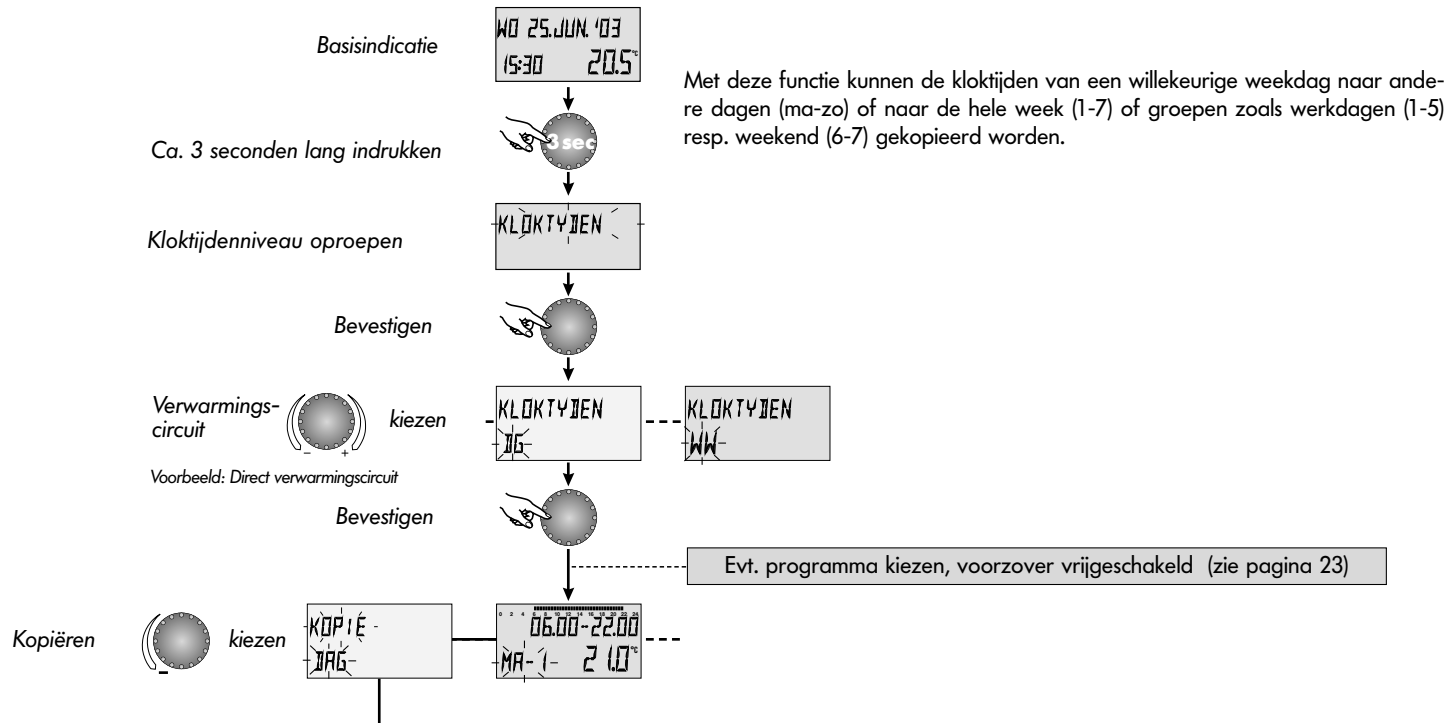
Basisindicatie

WO 25.JUN.'03
15:30 20.5°C

Met deze functie kunnen de kloktijden van een willekeurige weekdag naar andere dagen (ma-zo) of naar de hele week (1-7) of groepen zoals werkdagen (1-5) resp. weekend (6-7) gekopieerd worden.

Ca. 3 seconden lang indrukken

3 sec

Kloktijdenniveau oproepen

KLOKTYDEN

Bevestigen

Verwarmingscircuit kiezen

– +

KLOKTYDEN
DG

KLOKTYDEN
WW

Voorbeeld: Direct verwarmingscircuit

Bevestigen

Evt. programma kiezen, voorzover vrijgeschakeld (zie pagina 23)

Kopiëren kiezen

KOPIE
DAG

0 2 4 6 8 10 12 14 16 18 20 22 24
06.00-22.00
MA-1- 21.0°C